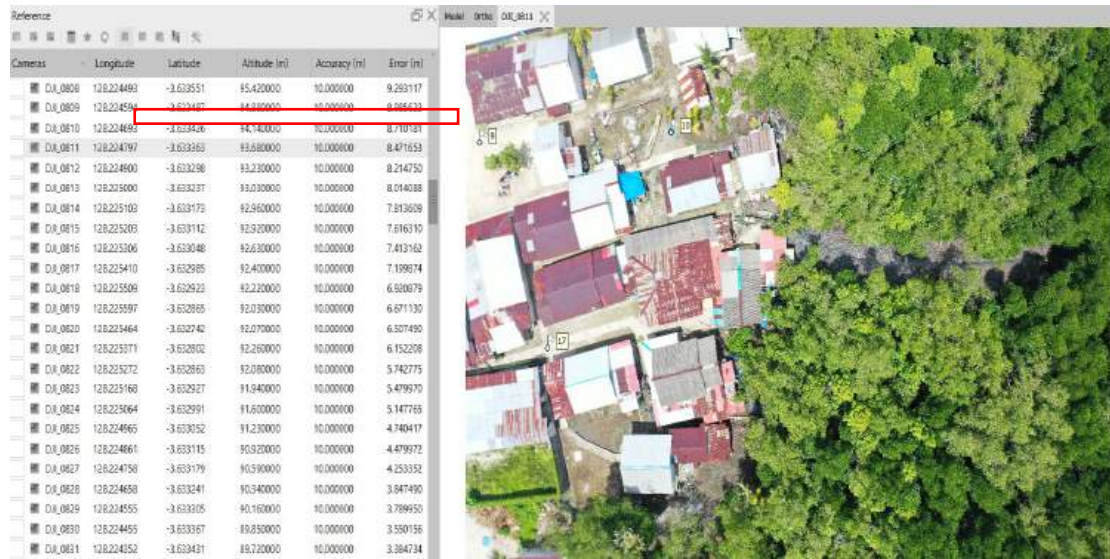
Reference

Model Ortho DJI_0811

| Cameras | Longitude | Latitude | Altitude (m) | Accuracy (m) | Error (m) |
|---|---|---|---|---|---|
| DJI_0808 | 128.224493 | -3.633551 | 85.420000 | 10.000000 | 9.293117 |
| DJI_0809 | 128.22459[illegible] | -3.633487 | 84.880000 | 10.000000 | 8.995673 |
| DJI_0810 | 128.224693 | -3.633426 | 84.140000 | 10.000000 | 8.710181 |
| DJI_0811 | 128.224797 | -3.633363 | 83.680000 | 10.000000 | 8.471653 |
| DJI_0812 | 128.224900 | -3.633298 | 93.230000 | 10.000000 | 8.214750 |
| DJI_0813 | 128.225000 | -3.633237 | 93.030000 | 10.000000 | 8.014088 |
| DJI_0814 | 128.225103 | -3.633175 | 92.960000 | 10.000000 | 7.813609 |
| DJI_0815 | 128.225203 | -3.633112 | 92.920000 | 10.000000 | 7.616310 |
| DJI_0816 | 128.225306 | -3.633048 | 92.630000 | 10.000000 | 7.413162 |
| DJI_0817 | 128.225410 | -3.632985 | 92.400000 | 10.000000 | 7.199874 |
| DJI_0818 | 128.225509 | -3.632923 | 92.220000 | 10.000000 | 6.920879 |
| DJI_0819 | 128.225597 | -3.632865 | 92.030000 | 10.000000 | 6.671130 |
| DJI_0820 | 128.223464 | -3.632742 | 92.070000 | 10.000000 | 6.507490 |
| DJI_0821 | 128.225371 | -3.632802 | 92.260000 | 10.000000 | 6.152208 |
| DJI_0822 | 128.225272 | -3.632863 | 92.080000 | 10.000000 | 5.742775 |
| DJI_0823 | 128.225168 | -3.632927 | 91.940000 | 10.000000 | 5.479970 |
| DJI_0824 | 128.225064 | -3.632991 | 91.600000 | 10.000000 | 5.147765 |
| DJI_0825 | 128.224965 | -3.633052 | 91.230000 | 10.000000 | 4.740417 |
| DJI_0826 | 128.224861 | -3.633115 | 90.920000 | 10.000000 | 4.479972 |
| DJI_0827 | 128.224758 | -3.633179 | 90.590000 | 10.000000 | 4.253352 |
| DJI_0828 | 128.224658 | -3.633241 | 90.340000 | 10.000000 | 3.847490 |
| DJI_0829 | 128.224555 | -3.633305 | 90.160000 | 10.000000 | 3.709950 |
| DJI_0830 | 128.224455 | -3.633367 | 89.850000 | 10.000000 | 3.550156 |
| DJI_0831 | 128.224352 | -3.633431 | 89.720000 | 10.000000 | 3.384734 |

9
10
17